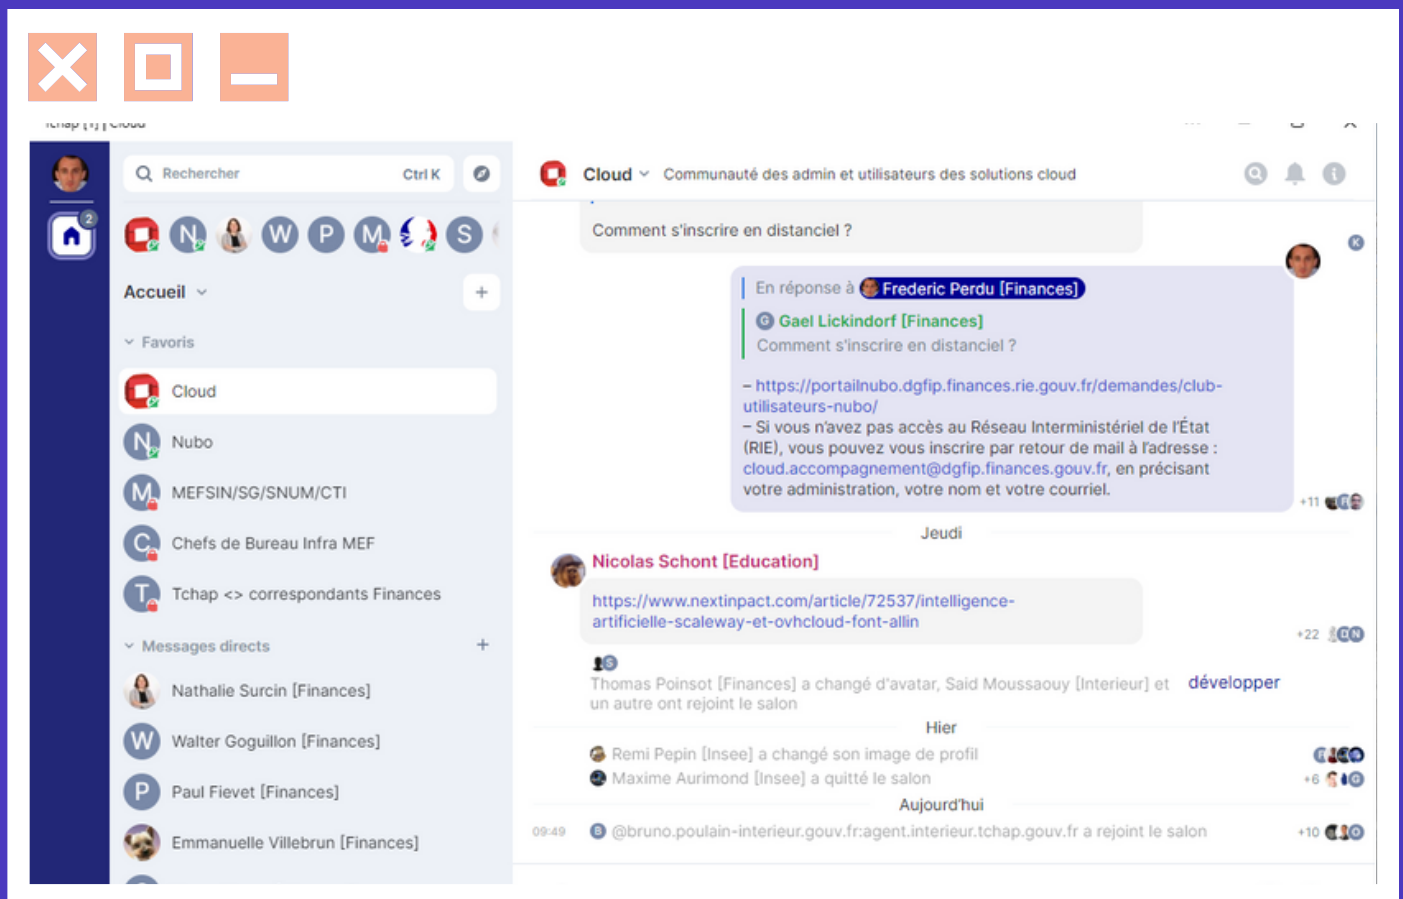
Tchap [1] | Cloud

Rechercher Ctrl K

N W P M S

Accueil

Favoris

Cloud

Nubo

MEFSIN/SG/SNUM/CTI

Chefs de Bureau Infra MEF

Tchap <> correspondants Finances

Messages directs

Nathalie Surcin [Finances]

Walter Goguillon [Finances]

Paul Fievet [Finances]

Emmanuelle Villebrun [Finances]

Cloud Communauté des admin et utilisateurs des solutions cloud

Comment s'inscrire en distanciel ?

En réponse à Frederic Perdu [Finances]

Gael Lickindorf [Finances]
Comment s'inscrire en distanciel ?

– https://portailnubo.dgfip.finances.rie.gouv.fr/demandes/club-utilisateurs-nubo/
– Si vous n'avez pas accès au Réseau Interministériel de l'État (RIE), vous pouvez vous inscrire par retour de mail à l'adresse : cloud.accompagnement@dgfip.finances.gouv.fr, en précisant votre administration, votre nom et votre courriel.

+11

Jeudi

Nicolas Schont [Education]

https://www.nextinpact.com/article/72537/intelligence-artificielle-scaleway-et-ovhcloud-font-allin

+22

Thomas Poinsot [Finances] a changé d'avatar, Said Moussaouy [Interieur] et un autre ont rejoint le salon développer

Hier

Remi Pepin [Insee] a changé son image de profil

Maxime Aurimond [Insee] a quitté le salon

+6

Aujourd'hui

09:49 @bruno.poulain-interieur.gouv.fr:agent.interieur.tchap.gouv.fr a rejoint le salon +10